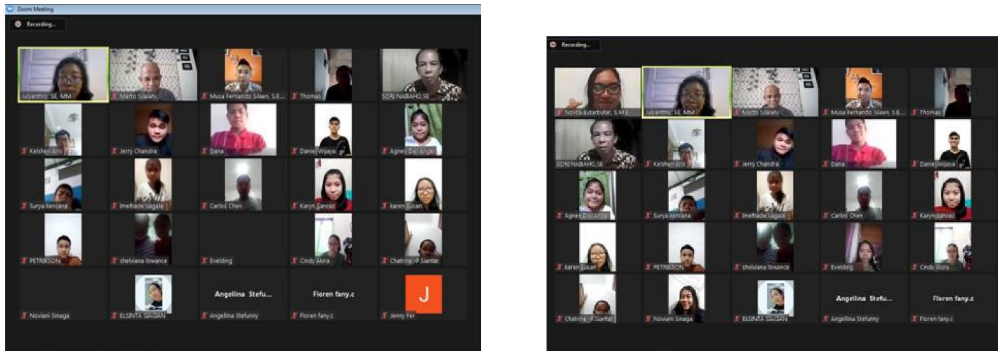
Zoom Meeting

Recording...

Julyantino, SE, MM

Marto Silalahi

Musa Fernando Silaen, S.E.

Thomas

SORI NABABAN, SE

Kelshen Eris

Jerry Chandra

Dana

Daniel Wijaya

Agnes Dai Angel

Surya kendana

Imelhade Sagala

Carlos Chen

Karyn Sanceez

karen Susan

PETRIKSON

shelviana Iowance

Evelding

Cindy Akira

Chatrina - P Siantar

Noviani Sinaga

ELSINTA SIAGIAN

Angellina Stefuny

Angellina Stefunny

Floren fany.c

Floren fany.c

J

Jenny Fer

Recording...

Novita Butarbutar, S.M.E

Julyantino, SE, MM

Marto Silalahi

Musa Fernando Silaen, S.E.

Thomas

SORI NABABAN, SE

Kelshen Eris

Jerry Chandra

Dana

Daniel Wijaya

Agnes Dai Angel

Surya kendana

Imelhade Sagala

Carlos Chen

Karyn Sanceez

karen Susan

PETRIKSON

shelviana Iowance

Evelding

Cindy Akira

Chatrina - P Siantar

Noviani Sinaga

ELSINTA SIAGIAN

Angellina Stefu...

Angellina Stefunny

Floren fany.c

Floren fany.c